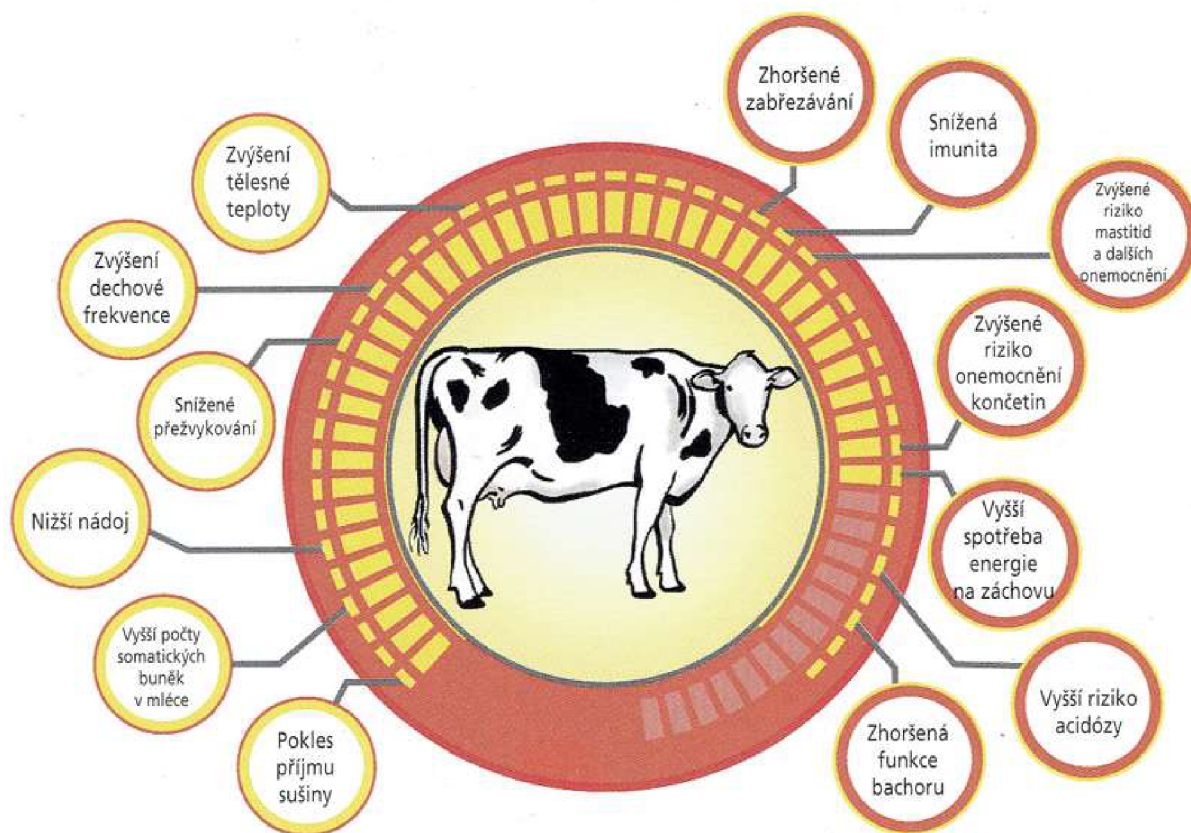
Zhoršené zabřezávání

Snížená imunita

Zvýšené riziko mastitid a dalších onemocnění

Zvýšené riziko onemocnění končetin

Vyšší spotřeba energie na záchovu

Vyšší riziko acidózy

Zhoršená funkce bachoru

Pokles příjmu sušiny

Vyšší počty somatických buněk v mléce

Nižší nádoj

Snížené přežvykování

Zvýšení dechové frekvence

Zvýšení tělesné teploty